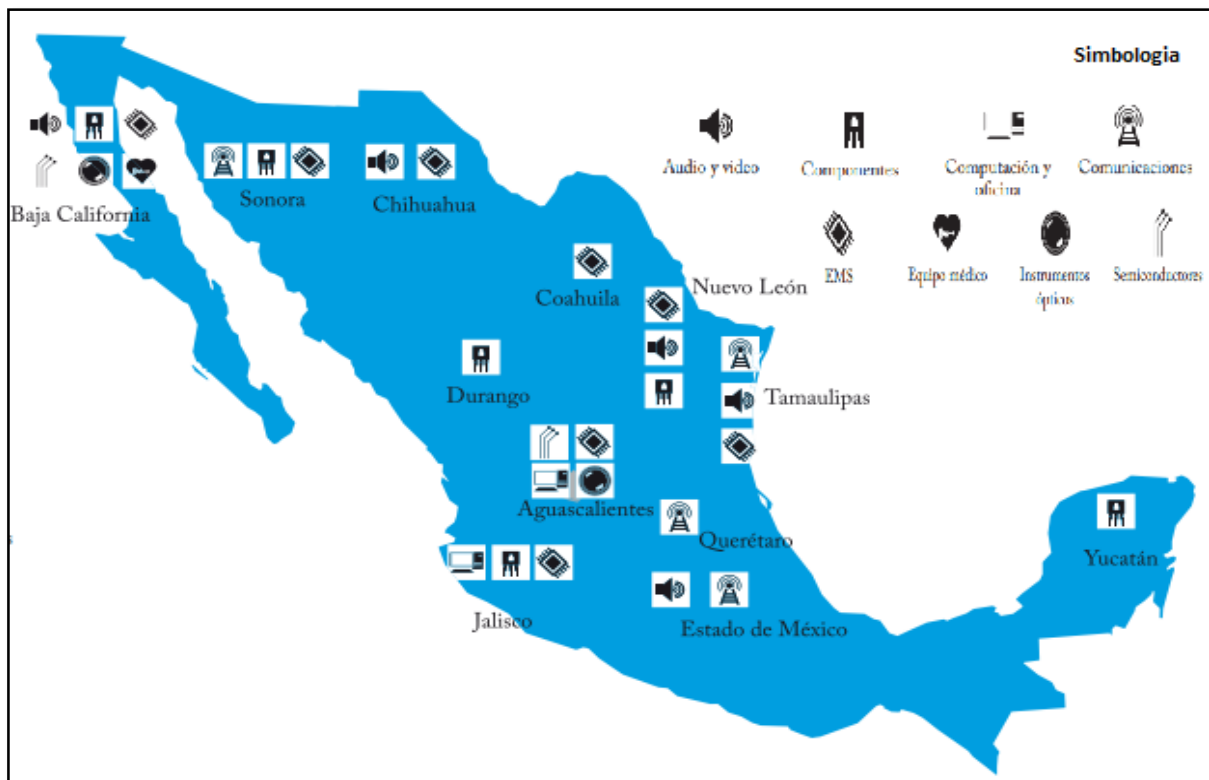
Simbologia

Audio y video
Componentes
Computación y oficina
Comunicaciones
EMS
Equipo médico
Instrumentos ópticos
Semiconductores

Baja California
Sonora
Chihuahua
Coahuila
Nuevo León
Durango
Tamaulipas
Aguascalientes
Querétaro
Yucatán
Jalisco
Estado de México